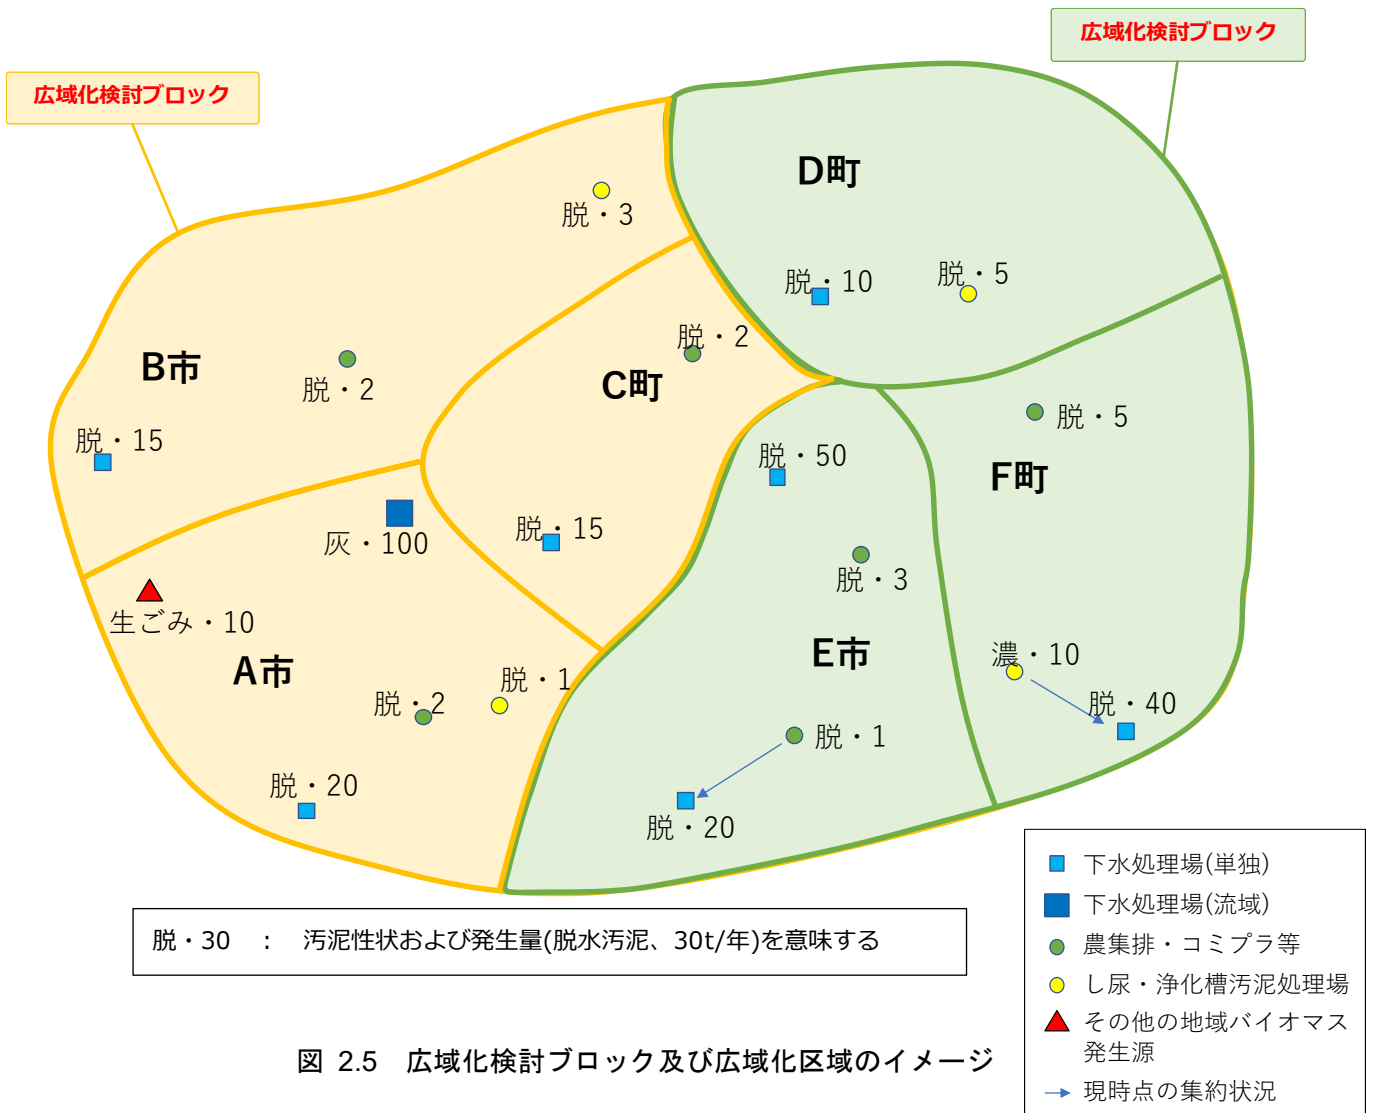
広域化検討ブロック

広域化検討ブロック

D町

脱・3

脱・10

脱・5

B市

脱・2

C町

脱・2

脱・2

脱・15

脱・50

脱・5

F町

灰・100

脱・15

脱・3

生ごみ・10

A市

脱・1

E市

濃・10

脱・2

脱・40

脱・1

脱・20

脱・20

脱・30　：　汚泥性状および発生量(脱水汚泥、30t/年)を意味する

図 2.5　広域化検討ブロック及び広域化区域のイメージ

下水処理場(単独)
下水処理場(流域)
農集排・コミプラ等
し尿・浄化槽汚泥処理場
その他の地域バイオマス発生源
現時点の集約状況